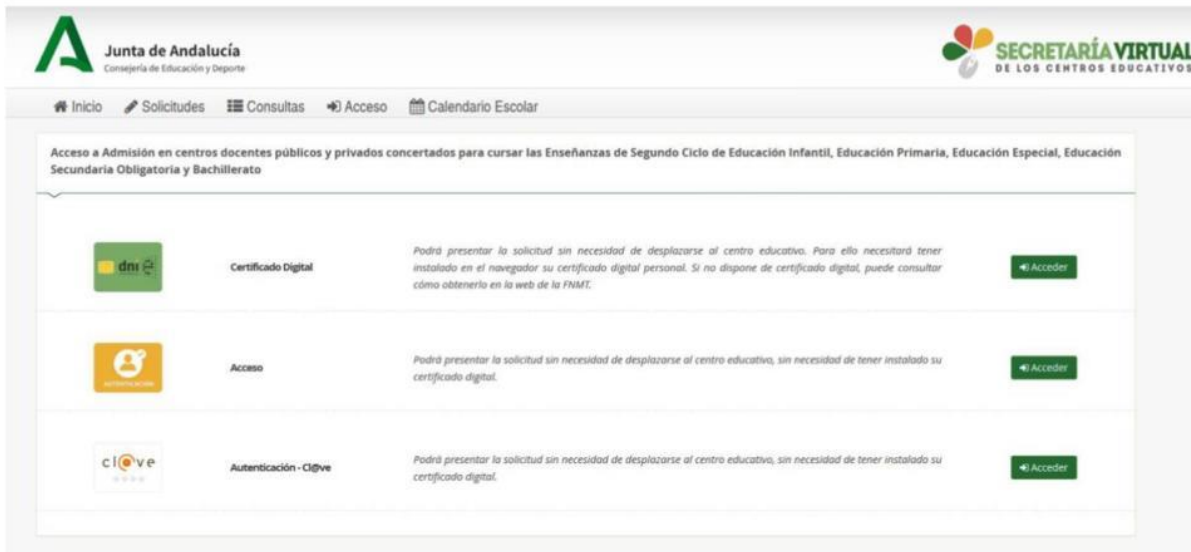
Junta de Andalucía
Consejería de Educación y Deporte

SECRETARÍA VIRTUAL
DE LOS CENTROS EDUCATIVOS

Inicio Solicitudes Consultas Acceso Calendario Escolar

Acceso a Admisión en centros docentes públicos y privados concertados para cursar las Enseñanzas de Segundo Ciclo de Educación Infantil, Educación Primaria, Educación Especial, Educación Secundaria Obligatoria y Bachillerato

dni e

Certificado Digital

Podrá presentar la solicitud sin necesidad de desplazarse al centro educativo. Para ello necesitará tener instalado en el navegador su certificado digital personal. Si no dispone de certificado digital, puede consultar cómo obtenerlo en la web de la FNMT.

Acceder

AUTENTICACIÓN

Acceso

Podrá presentar la solicitud sin necesidad de desplazarse al centro educativo, sin necesidad de tener instalado su certificado digital.

Acceder

cl@ve

Autenticación - Cl@ve

Podrá presentar la solicitud sin necesidad de desplazarse al centro educativo, sin necesidad de tener instalado su certificado digital.

Acceder